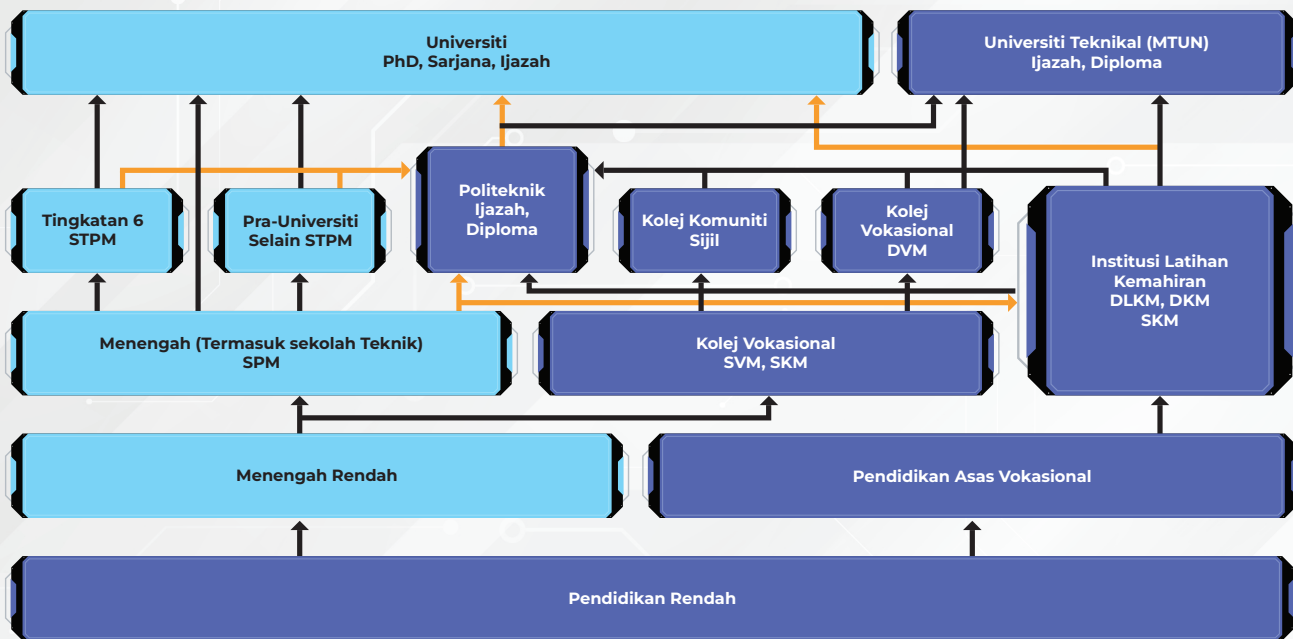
Universiti
PhD, Sarjana, Ijazah

Universiti Teknikal (MTUN)
Ijazah, Diploma

Tingkatan 6
STPM

Pra-Universiti
Selain STPM

Politeknik
Ijazah,
Diploma

Kolej Komuniti
Sijil

Kolej
Vokasional
DVM

Institusi Latihan
Kemahiran
DLKM, DKM
SKM

Menengah (Termasuk sekolah Teknik)
SPM

Kolej Vokasional
SVM, SKM

Menengah Rendah

Pendidikan Asas Vokasional

Pendidikan Rendah